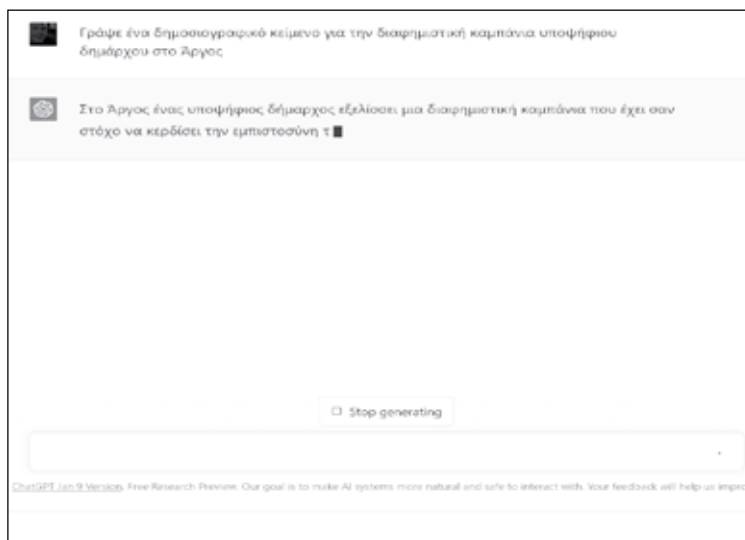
Γράψε ένα δημοσιογραφικό κείμενο για την διαφημιστική καμπάνια υποψήφιου δημάρχου στο Άργος

Στο Άργος ένας υποψήφιος δήμαρχος εξελίσσει μια διαφημιστική καμπάνια που έχει σαν στόχο να κερδίσει την εμπιστοσύνη τ

Stop generating

ChatGPT Jan 9 Version. Free Research Preview. Our goal is to make AI systems more natural and safe to interact with. Your feedback will help us impro